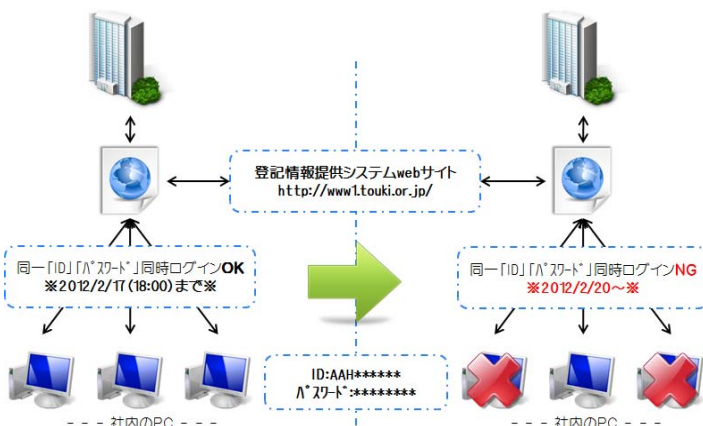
登記情報提供システムwebサイト
http://www1.touki.or.jp/

同一「ID」「ﾊﾟｽﾜｰﾄﾞ」同時ログインOK
※2012/2/17(18:00)まで※

同一「ID」「ﾊﾟｽﾜｰﾄﾞ」同時ログインNG
※2012/2/20～※

ID:AAH******
ﾊﾟｽﾜｰﾄﾞ:********

－－－社内のPC－－－

－－－社内のPC－－－